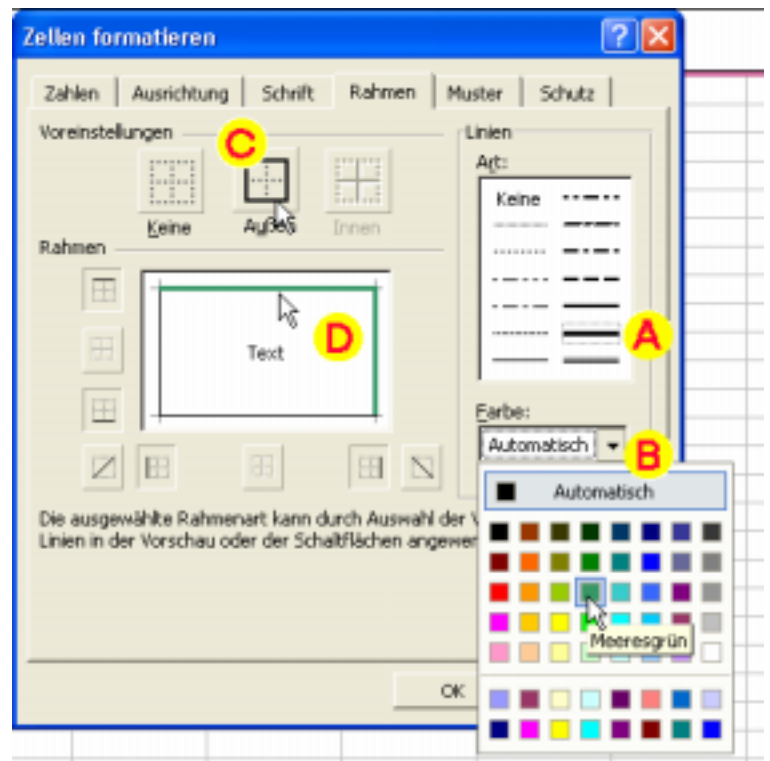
Zellen formatieren

Zahlen | Ausrichtung | Schrift | Rahmen | Muster | Schutz

Voreinstellungen

C

Keine

Außen

Innen

Rahmen

Text

D

Linien

Art:

Keine

A

Farbe:

Automatisch

B

Automatisch

Meeresgrün

Die ausgewählte Rahmenart kann durch Auswahl der V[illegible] Linien in der Vorschau oder der Schaltflächen angewe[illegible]

OK